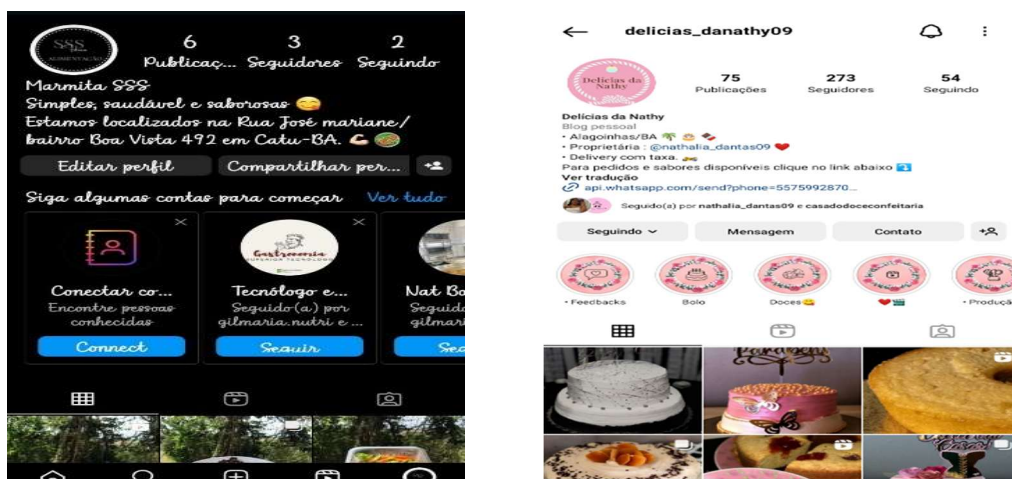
SSS ALIMENTAÇÃO

6 Publicaç...
3 Seguidores
2 Seguindo

Marmita SSS
Simples, saudável e saborosas 😋
Estamos localizados na Rua José mariane/ bairro Boa Vista 492 em Catu-BA. 💪🥗

Editar perfil
Compartilhar per...

Siga algumas contas para começar
Ver tudo

Conectar co...
Encontre pessoas conhecidas
Connect

Gastronomia
Tecnólogo e...
Seguido(a) por gilmaria.nutri e ...
Seguir

Nat Bo...
Seguid...
gilmari...
Seg...

delicias_danathy09

Delícias da Nathy

75 Publicações
273 Seguidores
54 Seguindo

Delícias da Nathy
Blog pessoal
• Alagoinhas/BA 🌴 🎂 🍫
• Proprietária : @nathalia_dantas09 ❤️
• Delivery com taxa. 🛵
Para pedidos e sabores disponíveis clique no link abaixo ⤵️
Ver tradução
api.whatsapp.com/send?phone=5575992870...

Seguido(a) por nathalia_dantas09 e casadodoceconfeitaria

Seguindo
Mensagem
Contato

• Feedbacks
Bolo
Doces😋
❤️🎬
• Produçã...

Parabéns